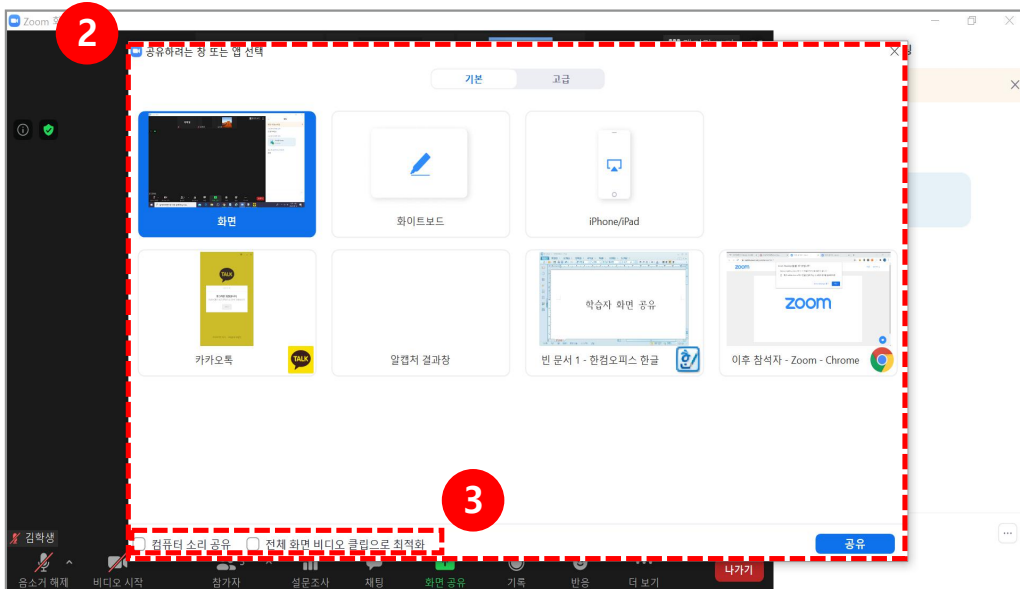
Zoom 회

2

공유하려는 창 또는 앱 선택

기본 고급

화면

화이트보드

iPhone/iPad

TALK

카카오톡

TALK

알캡처 결과창

학습자 화면 공유

빈 문서 1 - 한컴오피스 한글

zoom

이후 참석자 - Zoom - Chrome

3

컴퓨터 소리 공유

전체 화면 비디오 클립으로 최적화

공유

김학생

음소거 해제

비디오 시작

참가자

설문조사

채팅

화면 공유

기록

반응

더 보기

나가기